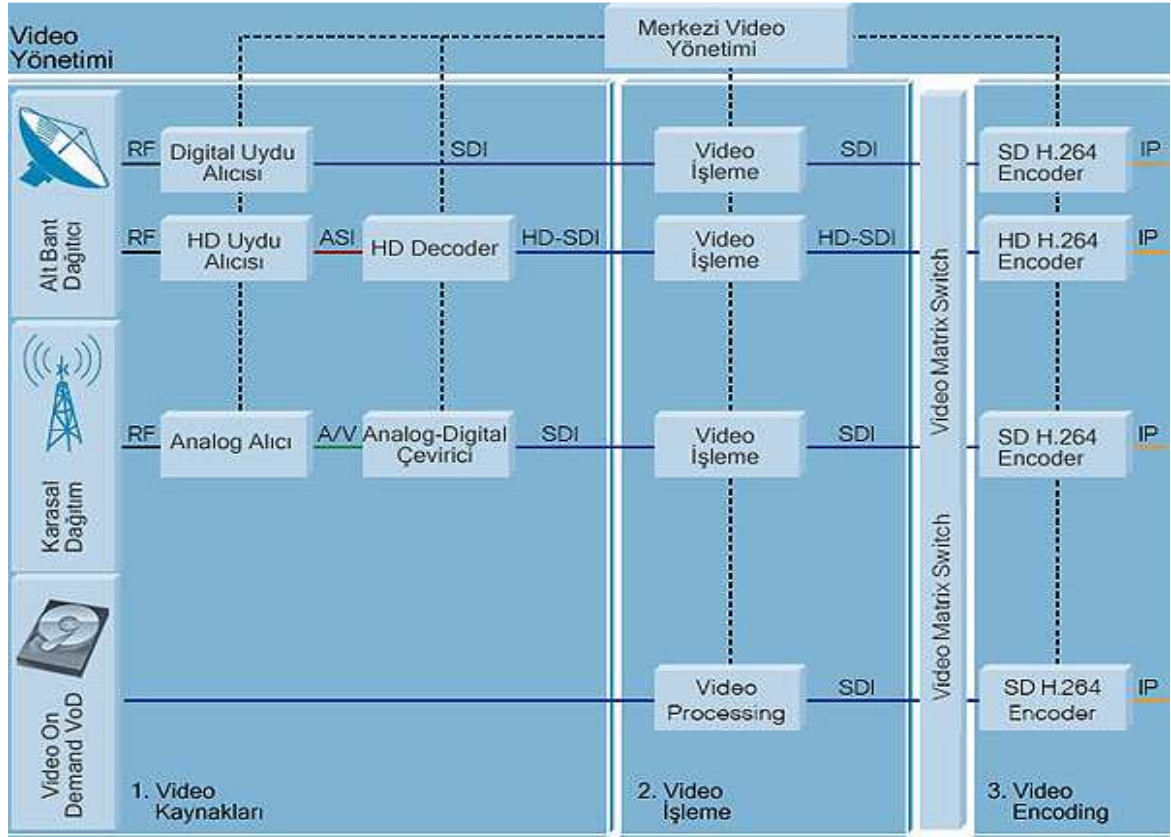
Video Yönetimi

Merkezi Video Yönetimi

Alt Bant Dağıtıcı

Karasal Dağıtım

Video On Demand VoD

RF
Digital Uydu Alıcısı
SDI
Video İşleme
SDI
SD H.264 Encoder
IP

RF
HD Uydu Alıcısı
ASI
HD Decoder
HD-SDI
Video İşleme
HD-SDI
HD H.264 Encoder
IP

RF
Analog Alıcı
A/V
Analog-Digital Çevirici
SDI
Video İşleme
SDI
SD H.264 Encoder
IP

Video Processing
SDI
SD H.264 Encoder
IP

Video Matrix Switch

Video Matrix Switch

1. Video Kaynakları

2. Video İşleme

3. Video Encoding